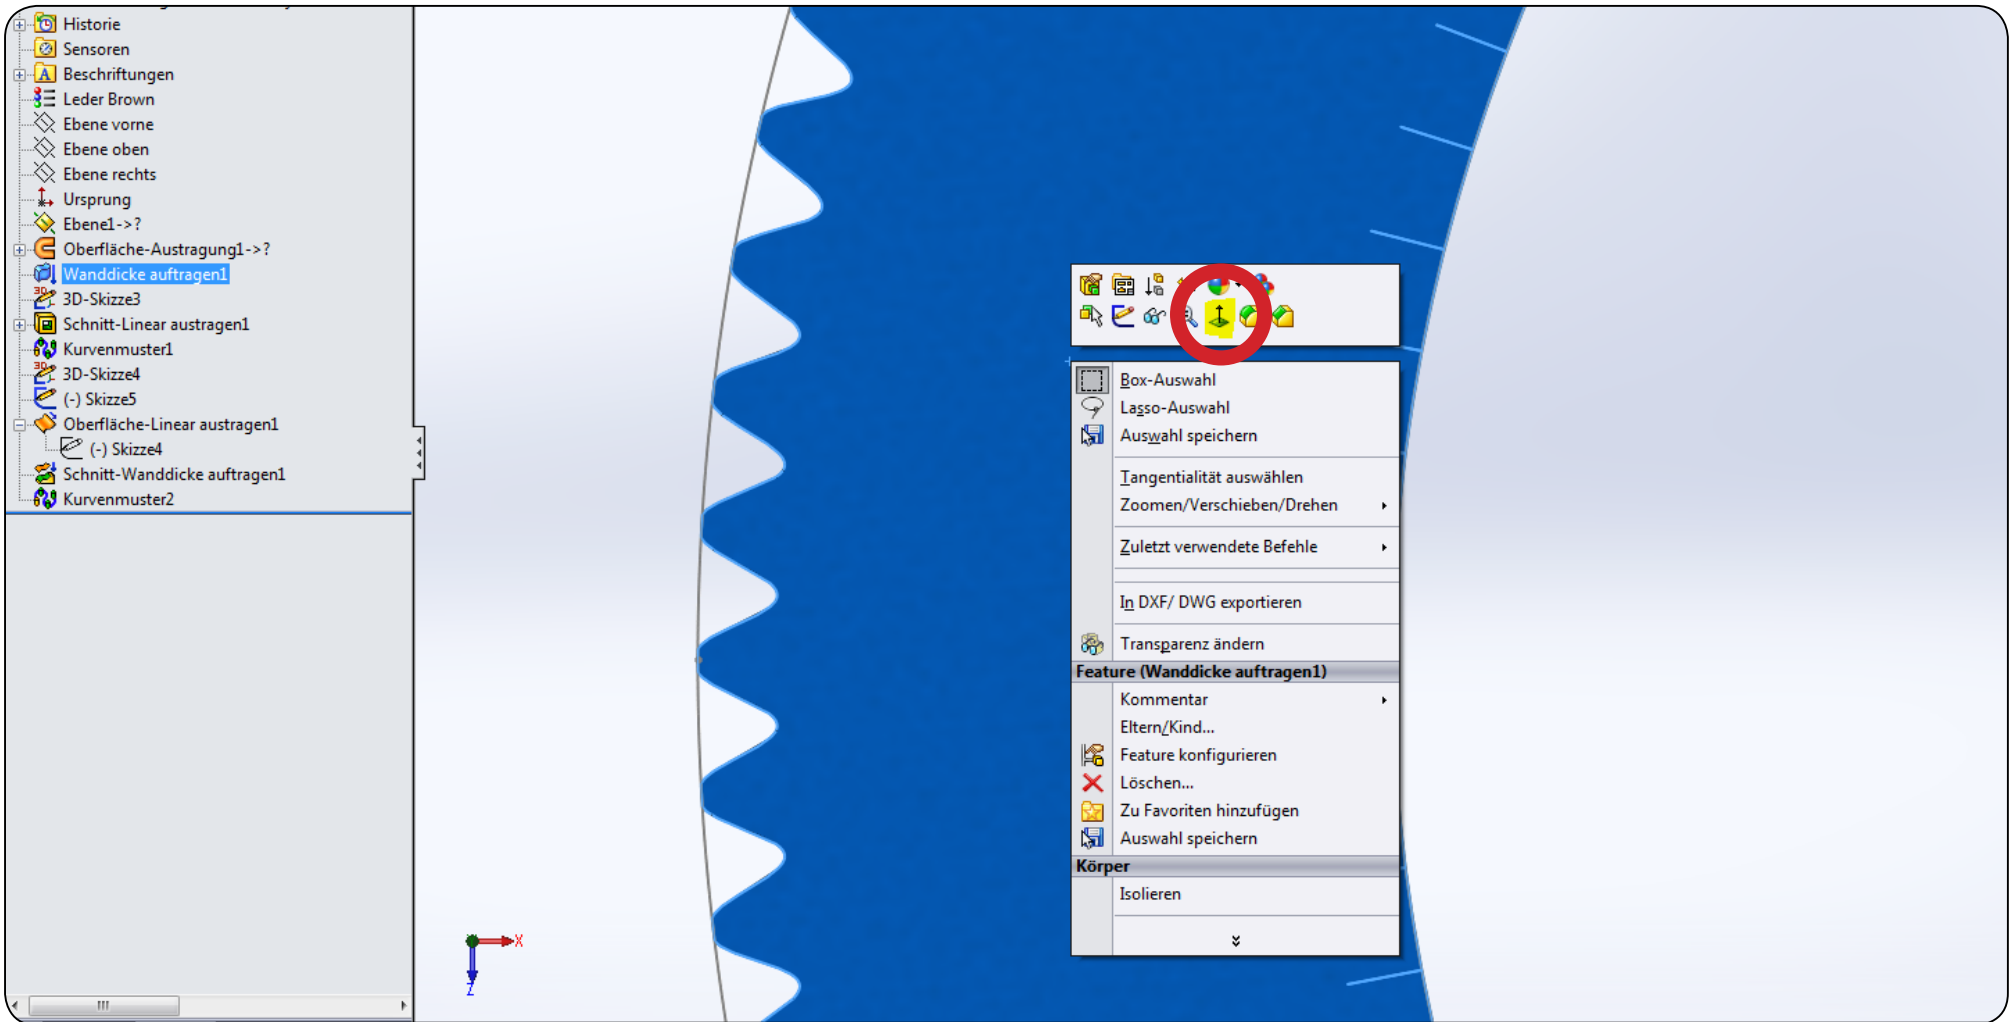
Historie
Sensoren
Beschriftungen
Leder Brown
Ebene vorne
Ebene oben
Ebene rechts
Ursprung
Ebene1->?
Oberfläche-Austragung1->?
Wanddicke auftragen1
3D-Skizze3
Schnitt-Linear austragen1
Kurvenmuster1
3D-Skizze4
(-) Skizze5
Oberfläche-Linear austragen1
(-) Skizze4
Schnitt-Wanddicke auftragen1
Kurvenmuster2

X
Z

Box-Auswahl
Lasso-Auswahl
Auswahl speichern
Tangentialität auswählen
Zoomen/Verschieben/Drehen
Zuletzt verwendete Befehle
In DXF/ DWG exportieren
Transparenz ändern
Feature (Wanddicke auftragen1)
Kommentar
Eltern/Kind...
Feature konfigurieren
Löschen...
Zu Favoriten hinzufügen
Auswahl speichern
Körper
Isolieren